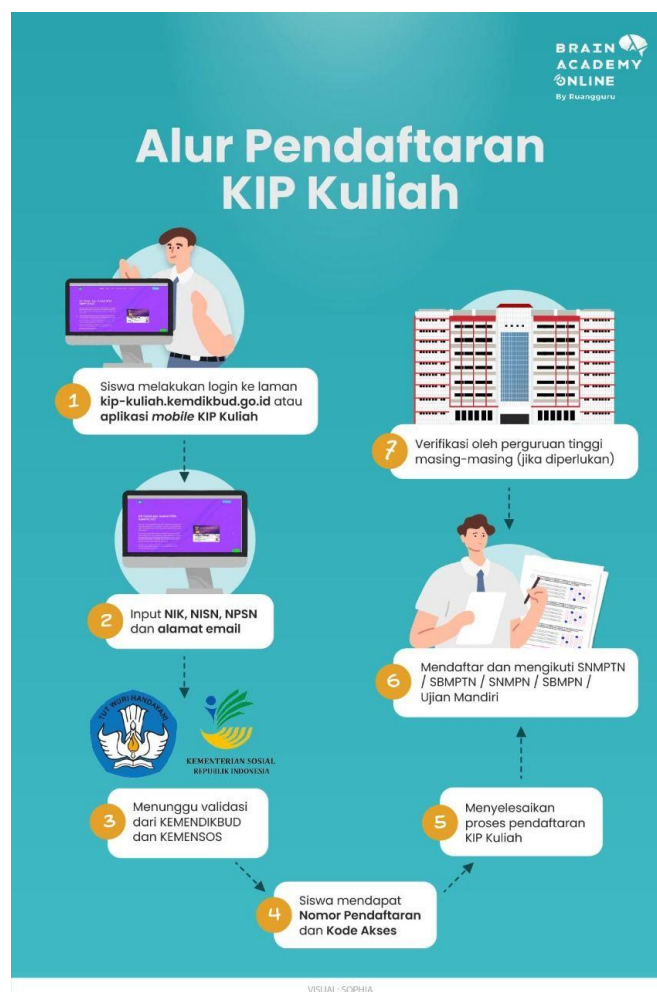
BRAIN ACADEMY ONLINE
By Ruangguru

Alur Pendaftaran KIP Kuliah

1 Siswa melakukan login ke laman kip-kuliah.kemdikbud.go.id atau aplikasi mobile KIP Kuliah

2 Input NIK, NISN, NPSN dan alamat email

TUT WURI HANDAYANI

KEMENTERIAN SOSIAL REPUBLIK INDONESIA

3 Menunggu validasi dari KEMENDIKBUD dan KEMENSOS

4 Siswa mendapat Nomor Pendaftaran dan Kode Akses

5 Menyelesaikan proses pendaftaran KIP Kuliah

6 Mendaftar dan mengikuti SNMPTN / SBMPTN / SNMPN / SBMPN / Ujian Mandiri

7 Verifikasi oleh perguruan tinggi masing-masing (jika diperlukan)

VISUAL: SOPHIA